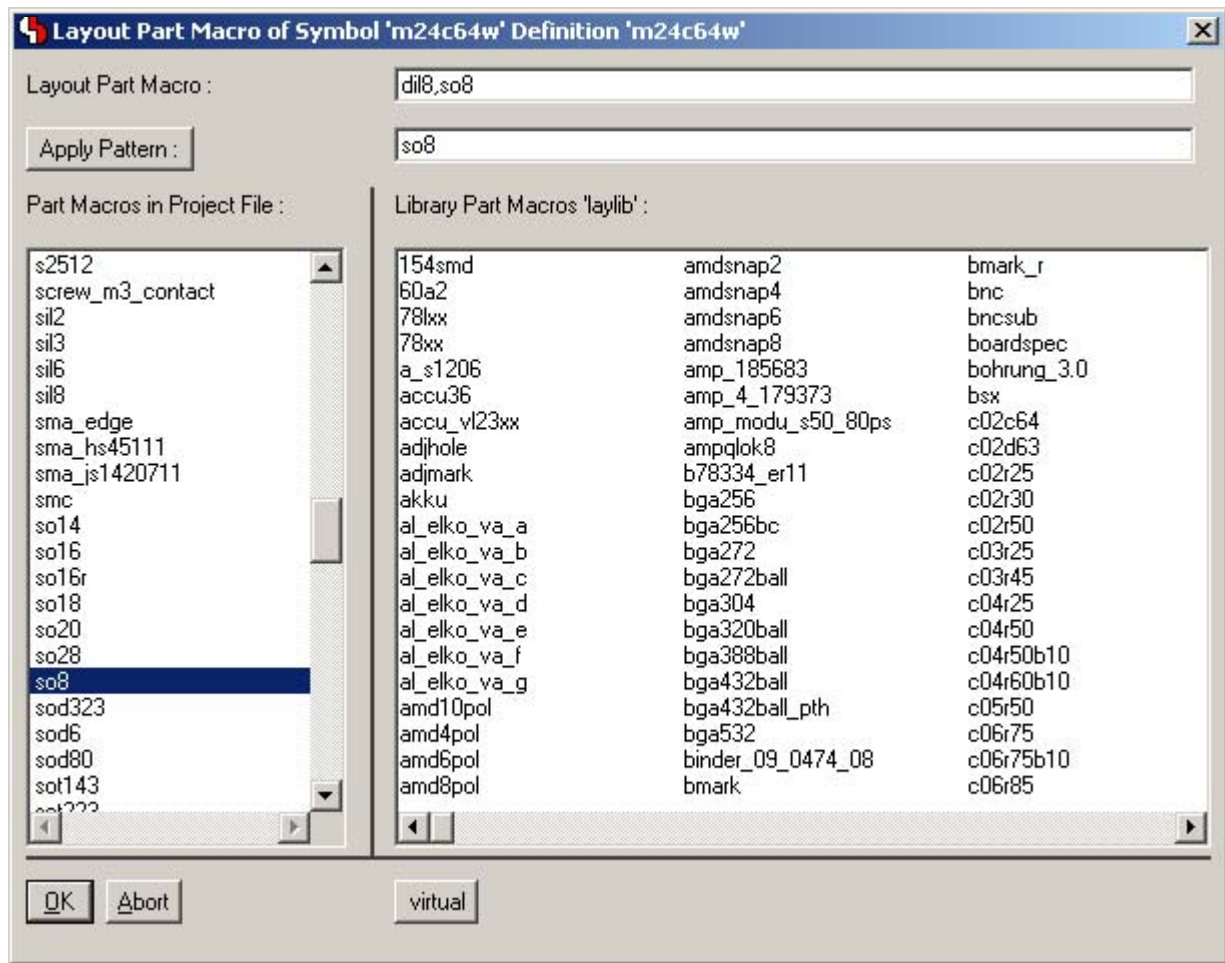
Layout Part Macro of Symbol 'm24c64w' Definition 'm24c64w'

Layout Part Macro :

dil8,so8

Apply Pattern :

so8

Part Macros in Project File :

Library Part Macros 'laylib' :

s2512
screw_m3_contact
sil2
sil3
sil6
sil8
sma_edge
sma_hs45111
sma_js1420711
smc
so14
so16
so16r
so18
so20
so28
so8
sod323
sod6
sod80
sot143
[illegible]

154smd
60a2
78lxx
78xx
a_s1206
accu36
accu_vl23xx
adjhole
adjmark
akku
al_elko_va_a
al_elko_va_b
al_elko_va_c
al_elko_va_d
al_elko_va_e
al_elko_va_f
al_elko_va_g
amd10pol
amd4pol
amd6pol
amd8pol

amdsnap2
amdsnap4
amdsnap6
amdsnap8
amp_185683
amp_4_179373
amp_modu_s50_80ps
ampqlok8
b78334_er11
bga256
bga256bc
bga272
bga272ball
bga304
bga320ball
bga388ball
bga432ball
bga432ball_pth
bga532
binder_09_0474_08
bmark

bmark_r
bnc
bncsub
boardspec
bohrung_3.0
bsx
c02c64
c02d63
c02r25
c02r30
c02r50
c03r25
c03r45
c04r25
c04r50
c04r50b10
c04r60b10
c05r50
c06r75
c06r75b10
c06r85

OK
Abort
virtual